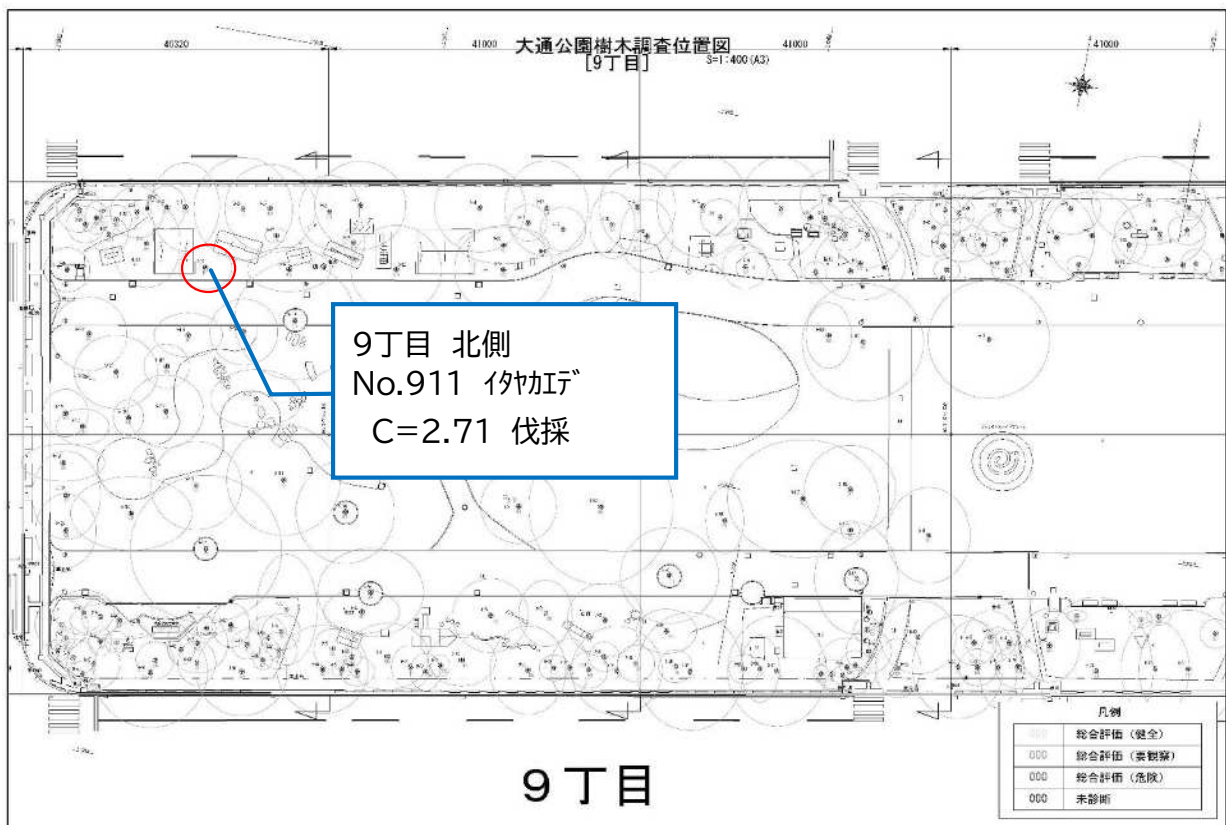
40320

41000

大通公園樹木調査位置図
[9丁目]
S=1:400 (A3)

41000

41000

9丁目 北側
No.911 ｲﾀﾔｶｴﾃﾞ
C=2.71 伐採

凡例

| | |
|---|---|
| 000 | 総合評価（健全） |
| 000 | 総合評価（要観察） |
| 000 | 総合評価（危険） |
| 000 | 未診断 |

９丁目